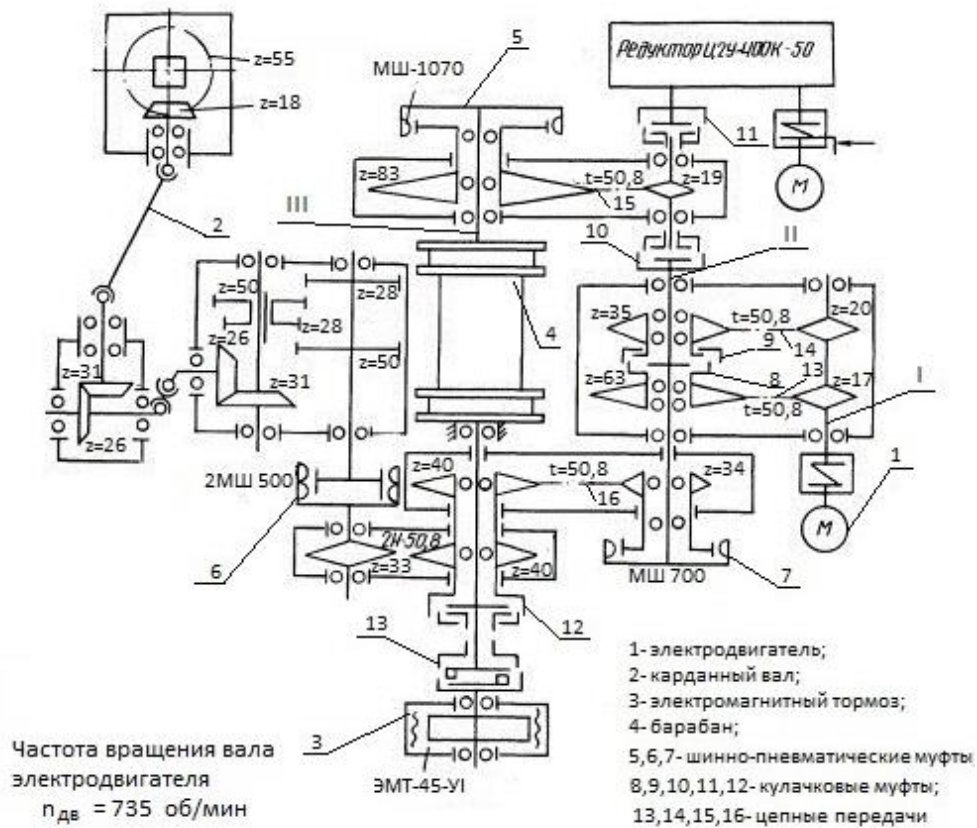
Редуктор Ц2У-400К-50

z=55
z=18
2
МШ-1070
5
11
М
z=83
t=50,8
z=19
15
III
10
II
z=50
z=28
z=28
4
z=35
t=50,8
z=20
z=26
9
14
z=31
z=50
z=31
z=63
8
13
z=17
I
t=50,8
z=26
1
z=40
t=50,8
z=34
2МШ 500
16
М
2Н-50,8
6
z=33
z=40
МШ 700
7
12
13
3
ЭМТ-45-УI

1- электродвигатель;
2- карданный вал;
3- электромагнитный тормоз;
4- барабан;
5,6,7- шинно-пневматические муфты
8,9,10,11,12- кулачковые муфты;
13,14,15,16- цепные передачи

Частота вращения вала электродвигателя
$n_{дв}$ = 735 об/мин